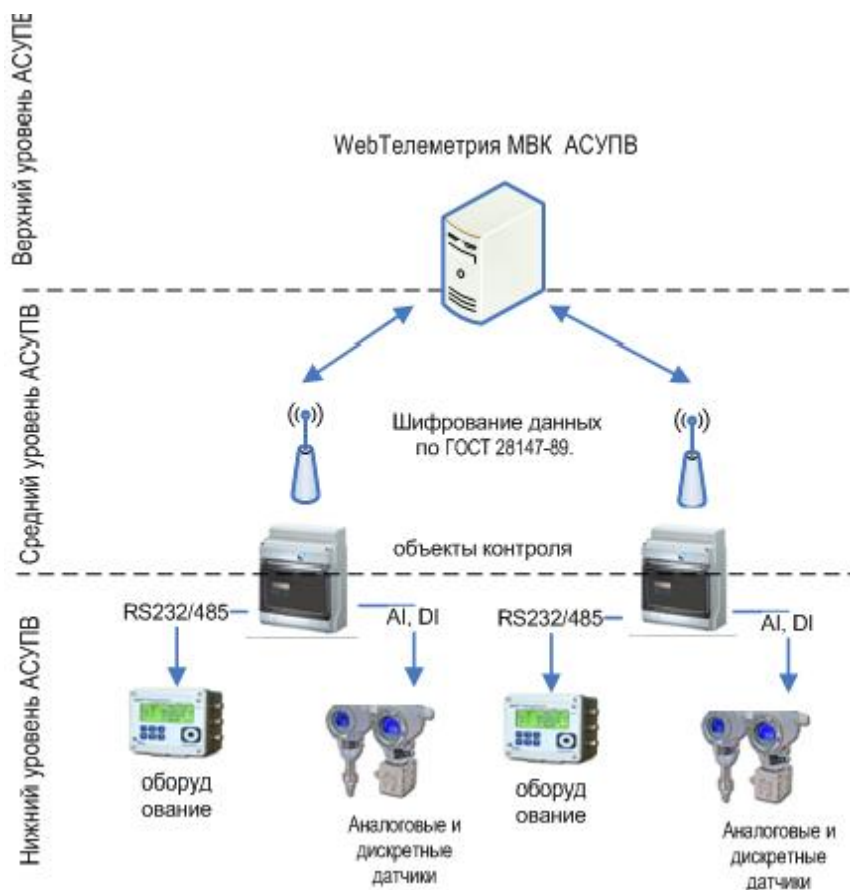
Верхний уровень АСУПЕ

WebТелеметрия МВК АСУПВ

Средний уровень АСУПВ

Шифрование данных по ГОСТ 28147-89.

объекты контроля

Нижний уровень АСУПВ

RS232/485

AI, DI

RS232/485

AI, DI

оборуд ование

Аналоговые и дискретные датчики

оборуд ование

Аналоговые и дискретные датчики